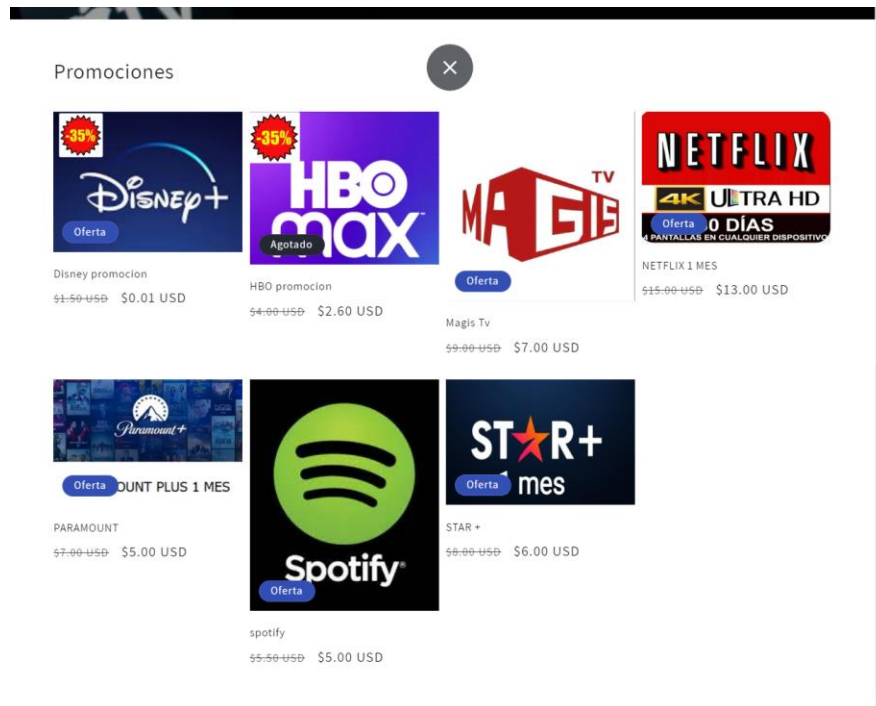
Promociones

×

-35%

Disney+

Oferta

Disney promocion

~~$1.50 USD~~ $0.01 USD

-35%

HBO max

Agotado

HBO promocion

~~$4.00 USD~~ $2.60 USD

MAGIS TV

Oferta

Magis Tv

~~$9.00 USD~~ $7.00 USD

NETFLIX

4K ULTRA HD

Oferta 0 DÍAS

4 PANTALLAS EN CUALQUIER DISPOSITIVO

NETFLIX 1 MES

~~$15.00 USD~~ $13.00 USD

Paramount+

Oferta OUNT PLUS 1 MES

PARAMOUNT

~~$7.00 USD~~ $5.00 USD

Spotify

Oferta

spotify

~~$5.50 USD~~ $5.00 USD

STAR+

Oferta mes

STAR +

~~$8.00 USD~~ $6.00 USD